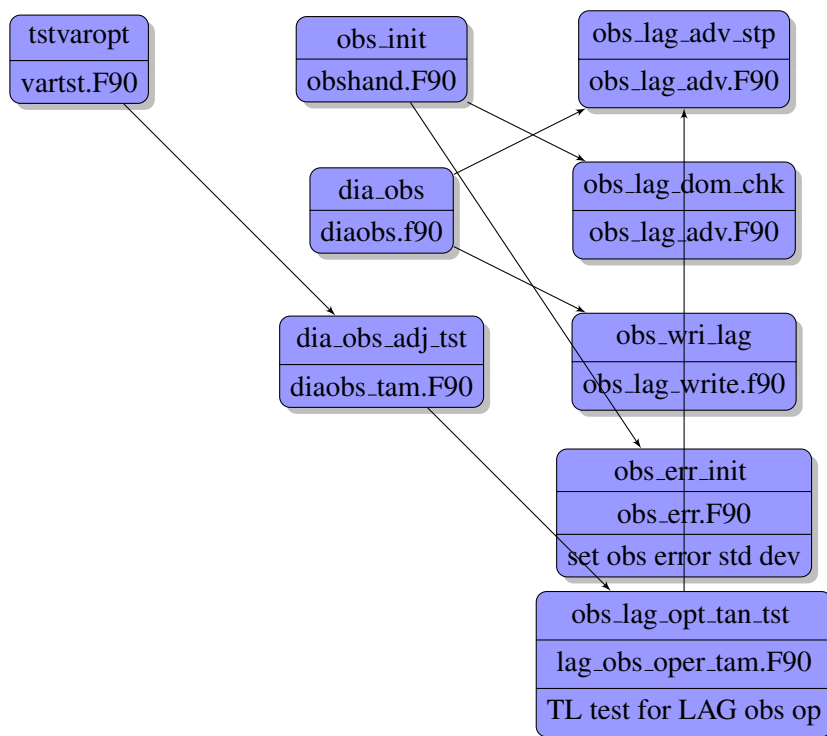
tstvaropt
vartst.F90

obs_init
obshand.F90

obs_lag_adv_stp
obs_lag_adv.F90

dia_obs
diaobs.f90

obs_lag_dom_chk
obs_lag_adv.F90

dia_obs_adj_tst
diaobs_tam.F90

obs_wri_lag
obs_lag_write.f90

obs_err_init
obs_err.F90
set obs error std dev

obs_lag_opt_tan_tst
lag_obs_oper_tam.F90
TL test for LAG obs op